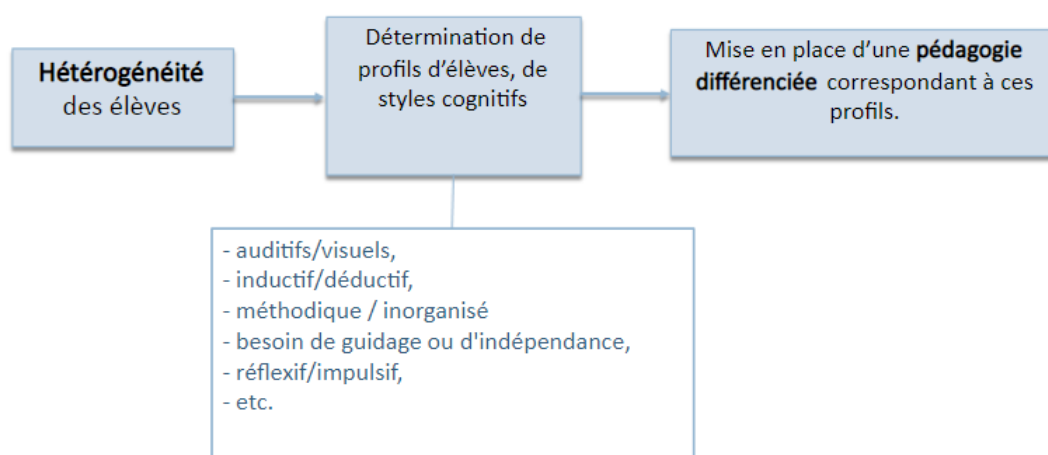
**Hétérogénéité** des élèves

Détermination de profils d'élèves, de styles cognitifs

Mise en place d'une **pédagogie différenciée** correspondant à ces profils.

- auditifs/visuels,
- inductif/déductif,
- méthodique / inorganisé
- besoin de guidage ou d'indépendance,
- réflexif/impulsif,
- etc.